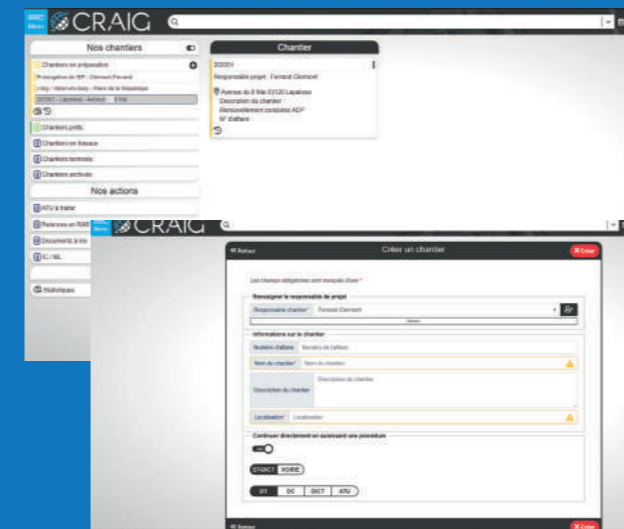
Menu CRAIG

Nos chantiers

Chantiers en préparation

Prolongation de ISP - Clément Ferrand

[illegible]

202001 - Lapalisse - Avenue ... 5 DA

Chantiers prêts

Chantiers en travaux

Chantiers terminés

Chantiers archivés

Nos actions

ATU à traiter

Relances en RAR

Documents à imp

IC / ML

Statistiques

Chantier

202001

Responsable projet : Fernand Clermont

Avenue du 8 Mai 03120 Lapalisse

Description du chantier

Renouvellement conduites AEP

N° d'affaire

Menu CRAIG

Retour

Créer un chantier

Créer

Les champs obligatoires sont marqués d'une *

Renseigner le responsable de projet

Responsable chantier* Fernand Clermont

Informations sur le chantier

Numéro d'affaire Numéro de l'affaire

Nom du chantier* Nom du chantier

Description du chantier Description du chantier

Localisation* Localisation

Continuer directement en saisissant une procédure

DT-DICT VOIRIE

DT DC DICT ATU

Retour

Créer